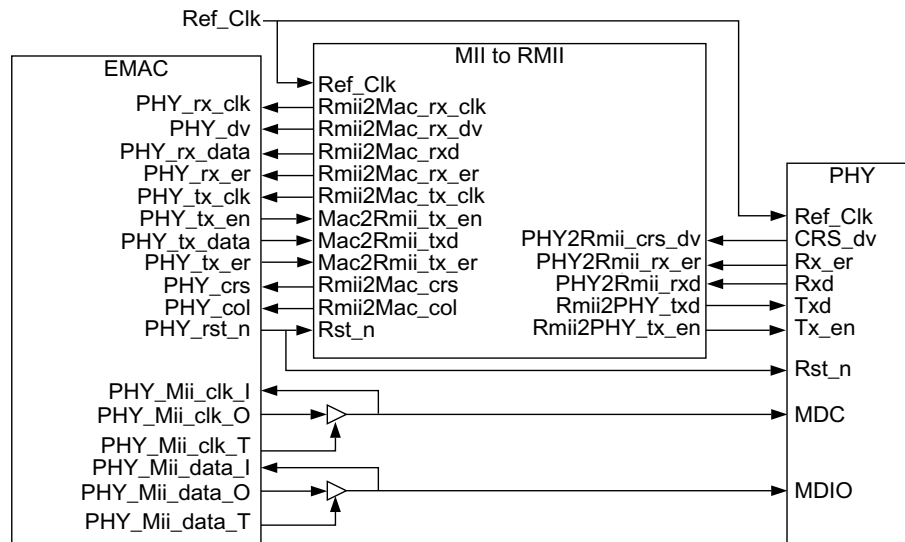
Ref_Clk

MII to RMII

EMAC

Ref_Clk
PHY_rx_clk
Rmii2Mac_rx_clk
PHY_dv
Rmii2Mac_rx_dv
PHY_rx_data
Rmii2Mac_rxd
PHY_rx_er
Rmii2Mac_rx_er
PHY_tx_clk
Rmii2Mac_tx_clk
PHY_tx_en
Mac2Rmii_tx_en
PHY_tx_data
Mac2Rmii_txd
PHY_tx_er
Mac2Rmii_tx_er
PHY_crs
Rmii2Mac_crs
PHY_col
Rmii2Mac_col
PHY_rst_n
Rst_n

PHY2Rmii_crs_dv
PHY2Rmii_rx_er
PHY2Rmii_rxd
Rmii2PHY_txd
Rmii2PHY_tx_en

PHY
Ref_Clk
CRS_dv
Rx_er
Rxd
Txd
Tx_en
Rst_n

PHY_Mii_clk_I
PHY_Mii_clk_O
PHY_Mii_clk_T
PHY_Mii_data_I
PHY_Mii_data_O
PHY_Mii_data_T

MDC
MDIO